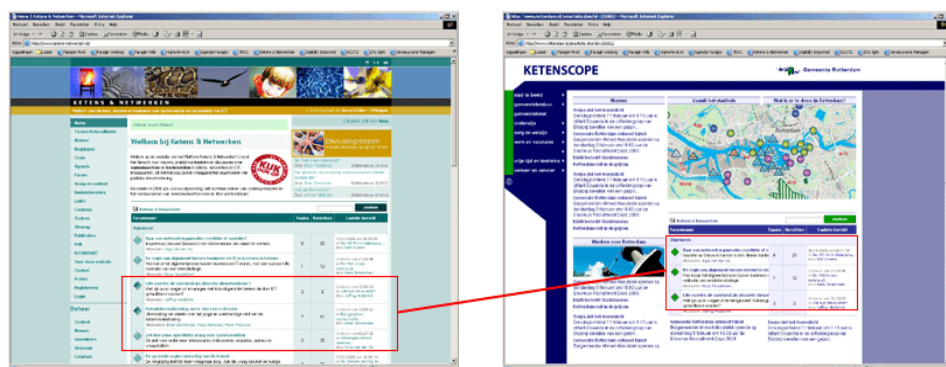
Ketens & Netwerken - Microsoft Internet Explorer

KETENS & NETWERKEN

Home

Welkom bij Ketens & Netwerken

Discussiegroepen

Forumthema | Topics | Reacties | Laatste bericht

Beheer

KETENSCOPE

Gemeente Rotterdam

Nieuws

Zoeken

Ketens & Netwerken

Forumthema | Topics | Reacties | Laatste bericht

Weblinks Rotterdam

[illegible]